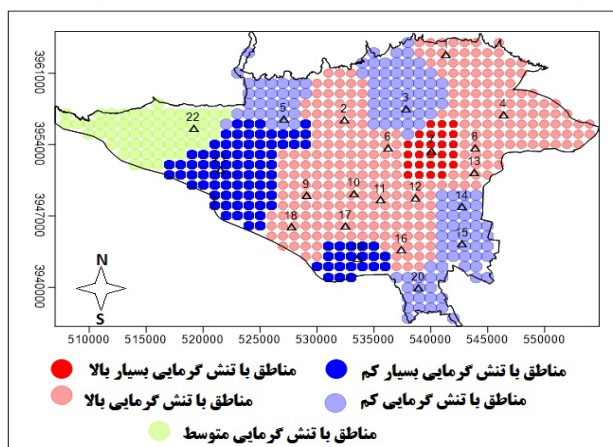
3961000
3954000
3947000
3940000
510000
515000
520000
525000
530000
535000
540000
545000
550000
22
5
2
3
4
6
7
8
13
9
10
11
12
14
18
17
15
16
19
20
21
1
N
S
مناطق با تنش گرمایی بسیار بالا
مناطق با تنش گرمایی بسیار کم
مناطق با تنش گرمایی بالا
مناطق با تنش گرمایی کم
مناطق با تنش گرمایی متوسط